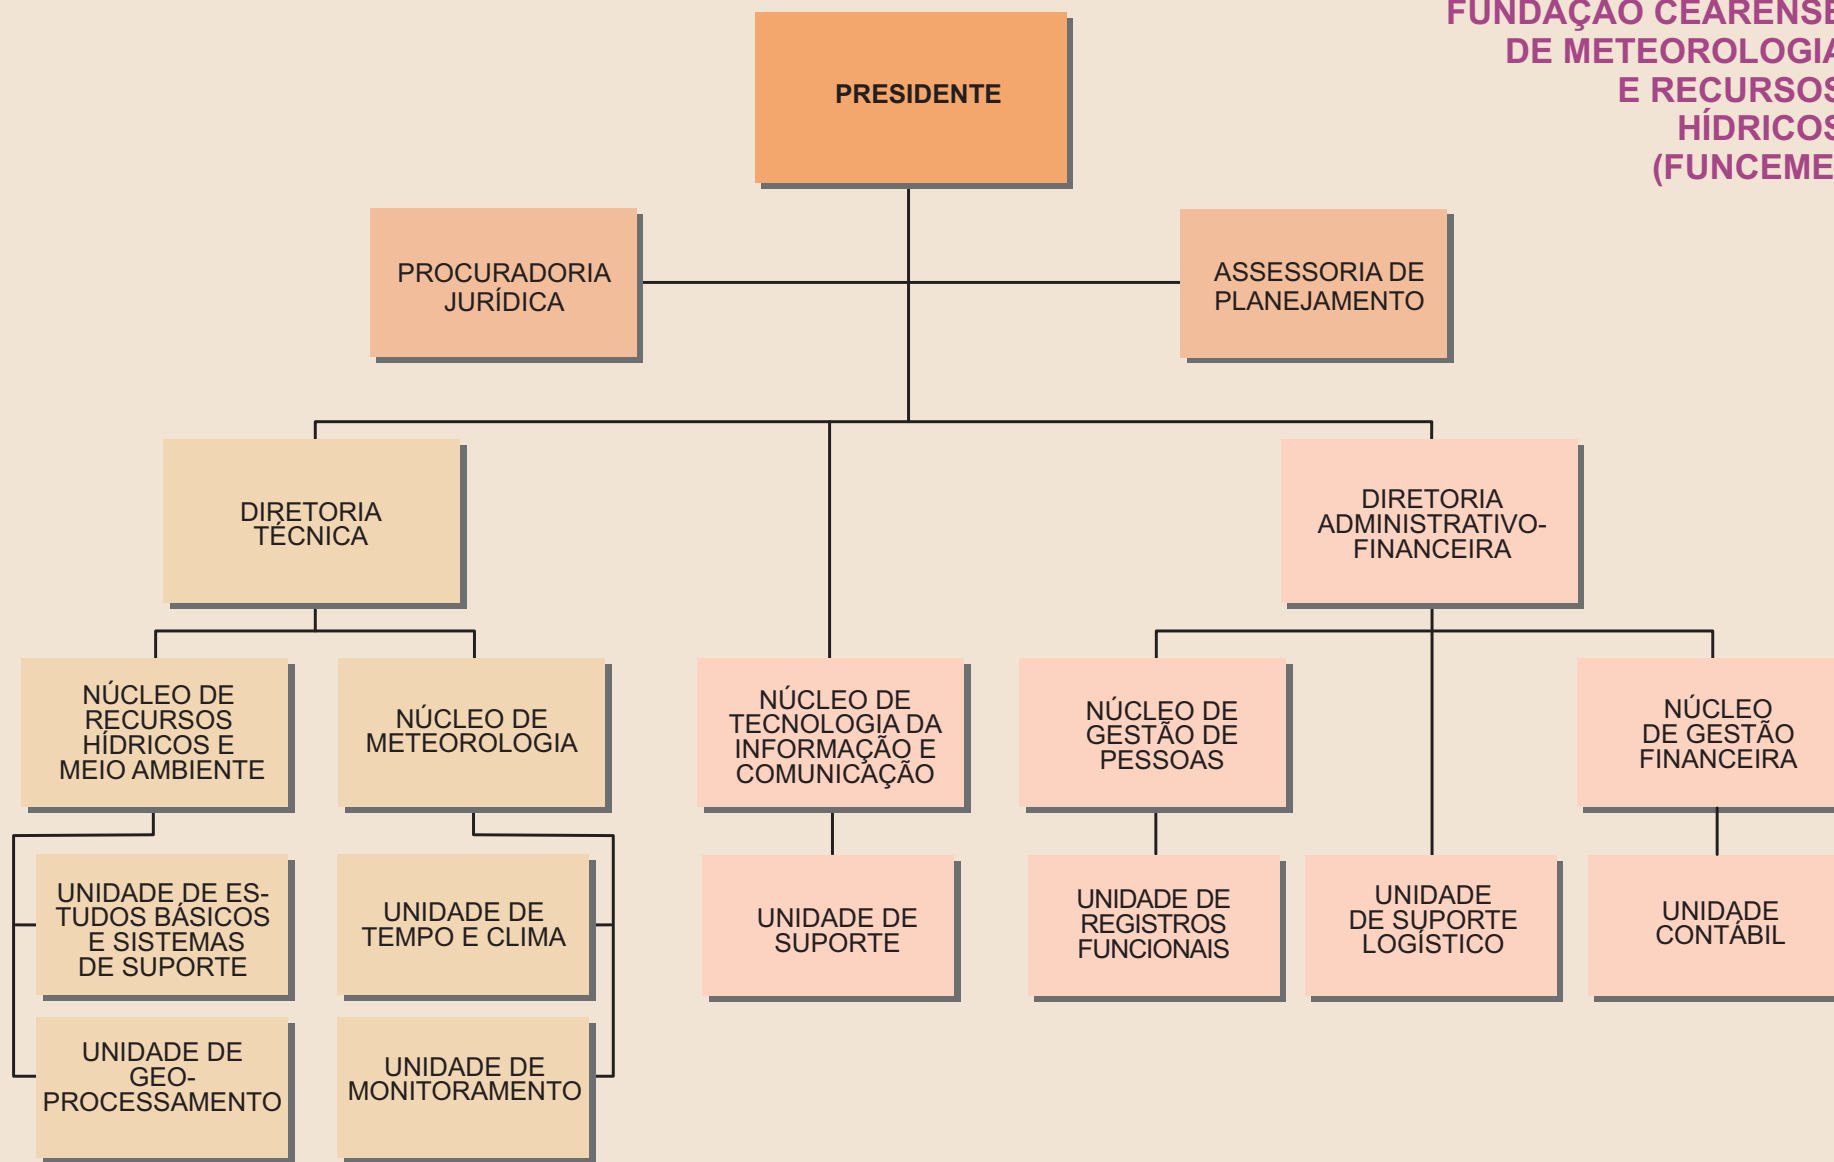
FUNDAÇÃO CEARENS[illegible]
DE METEOROLOGI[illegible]
E RECURSO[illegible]
HÍDRICO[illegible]
(FUNCEME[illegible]

PRESIDENTE

PROCURADORIA JURÍDICA

ASSESSORIA DE PLANEJAMENTO

DIRETORIA TÉCNICA

DIRETORIA ADMINISTRATIVO-FINANCEIRA

NÚCLEO DE RECURSOS HÍDRICOS E MEIO AMBIENTE

NÚCLEO DE METEOROLOGIA

NÚCLEO DE TECNOLOGIA DA INFORMAÇÃO E COMUNICAÇÃO

NÚCLEO DE GESTÃO DE PESSOAS

NÚCLEO DE GESTÃO FINANCEIRA

UNIDADE DE ESTUDOS BÁSICOS E SISTEMAS DE SUPORTE

UNIDADE DE TEMPO E CLIMA

UNIDADE DE SUPORTE

UNIDADE DE REGISTROS FUNCIONAIS

UNIDADE DE SUPORTE LOGÍSTICO

UNIDADE CONTÁBIL

UNIDADE DE GEO-PROCESSAMENTO

UNIDADE DE MONITORAMENTO